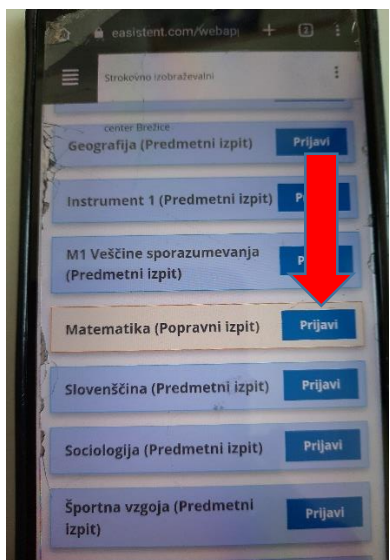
easistent.com/webap

2

Strokovno izobraževalni

center Brežice

Geografija (Predmetni izpit) Prijavi

Instrument 1 (Predmetni izpit) Pr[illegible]

M1 Veščine sporazumevanja (Predmetni izpit) Pr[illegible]

Matematika (Popravni izpit) Prijavi

Slovenščina (Predmetni izpit) Prijavi

Sociologija (Predmetni izpit) Prijavi

Športna vzgoja (Predmetni izpit) Prijavi